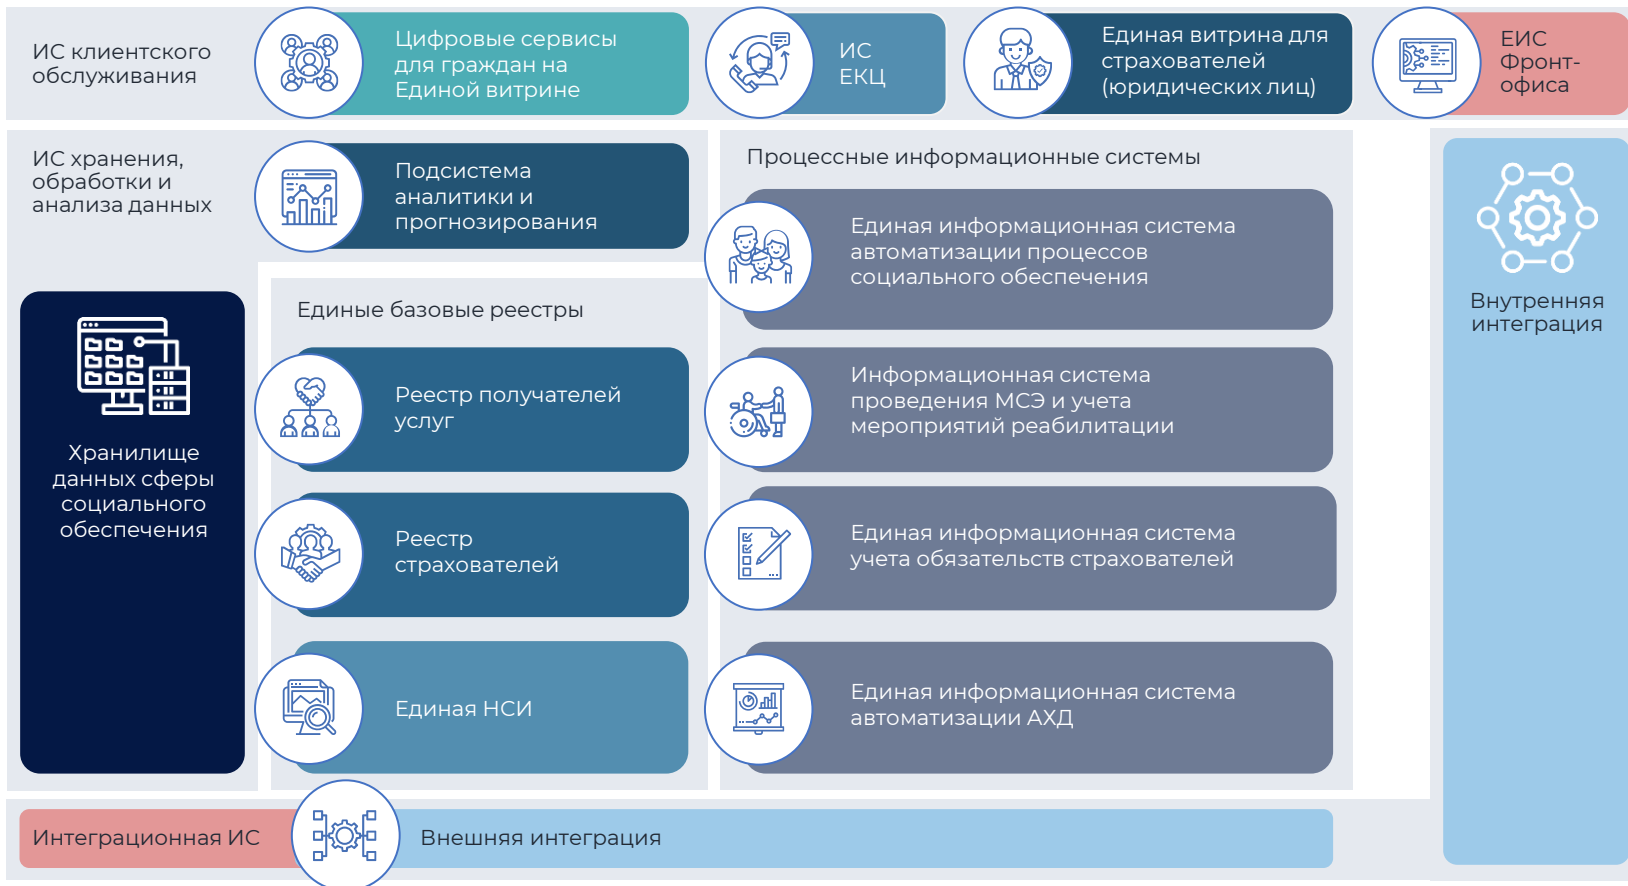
ИС клиентского обслуживания

Цифровые сервисы для граждан на Единой витрине

ИС ЕКЦ

Единая витрина для страхователей (юридических лиц)

ЕИС Фронт-офиса

ИС хранения, обработки и анализа данных

Подсистема аналитики и прогнозирования

Процессные информационные системы

Внутренняя интеграция

Единая информационная система автоматизации процессов социального обеспечения

Единые базовые реестры

Хранилище данных сферы социального обеспечения

Реестр получателей услуг

Информационная система проведения МСЭ и учета мероприятий реабилитации

Реестр страхователей

Единая информационная система учета обязательств страхователей

Единая НСИ

Единая информационная система автоматизации АХД

Интеграционная ИС

Внешняя интеграция